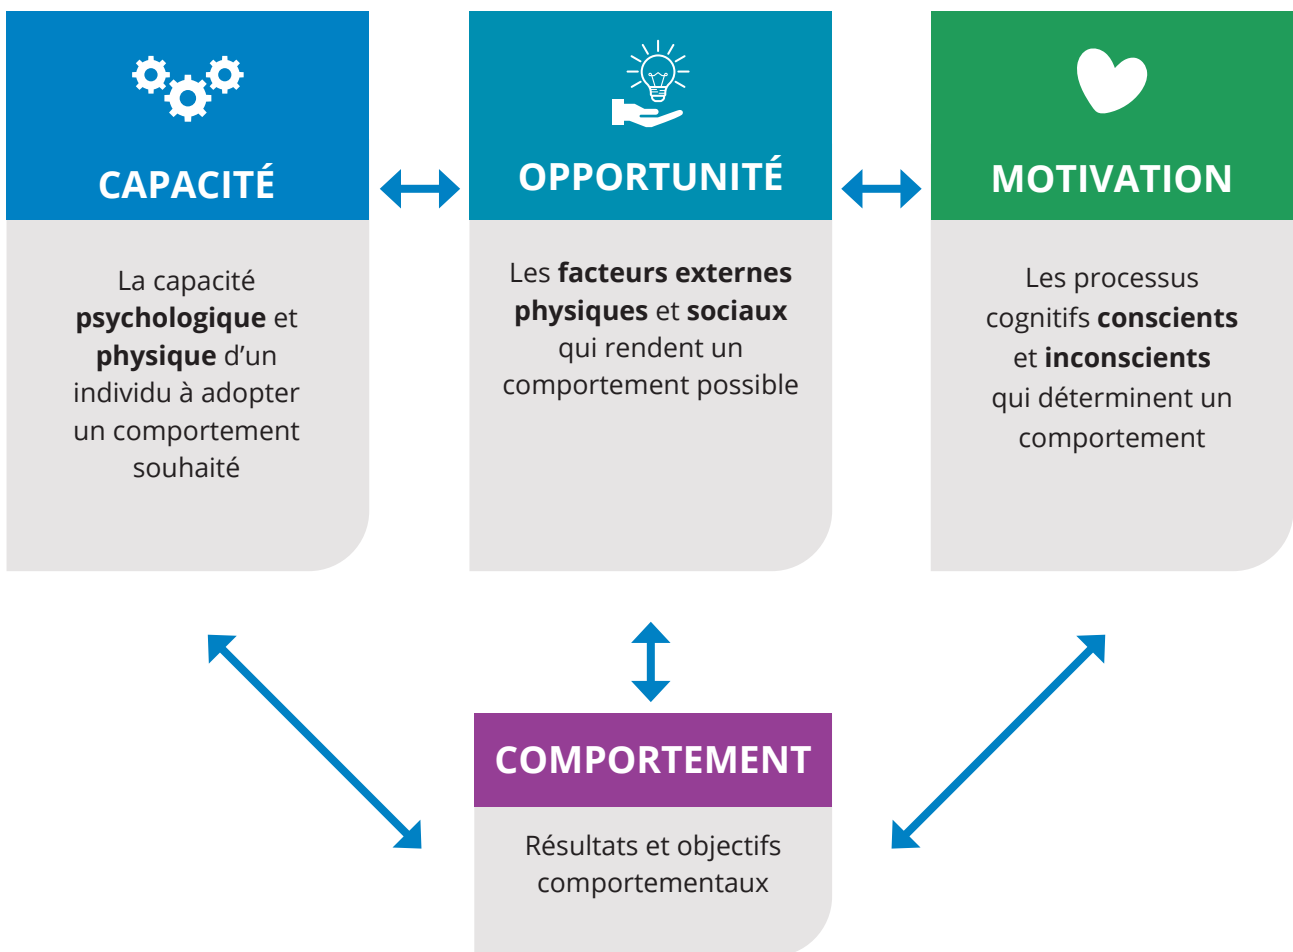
CAPACITÉ

La capacité **psychologique** et **physique** d'un individu à adopter un comportement souhaité

OPPORTUNITÉ

Les **facteurs externes physiques** et **sociaux** qui rendent un comportement possible

MOTIVATION

Les processus cognitifs **conscients** et **inconscients** qui déterminent un comportement

COMPORTEMENT

Résultats et objectifs comportementaux